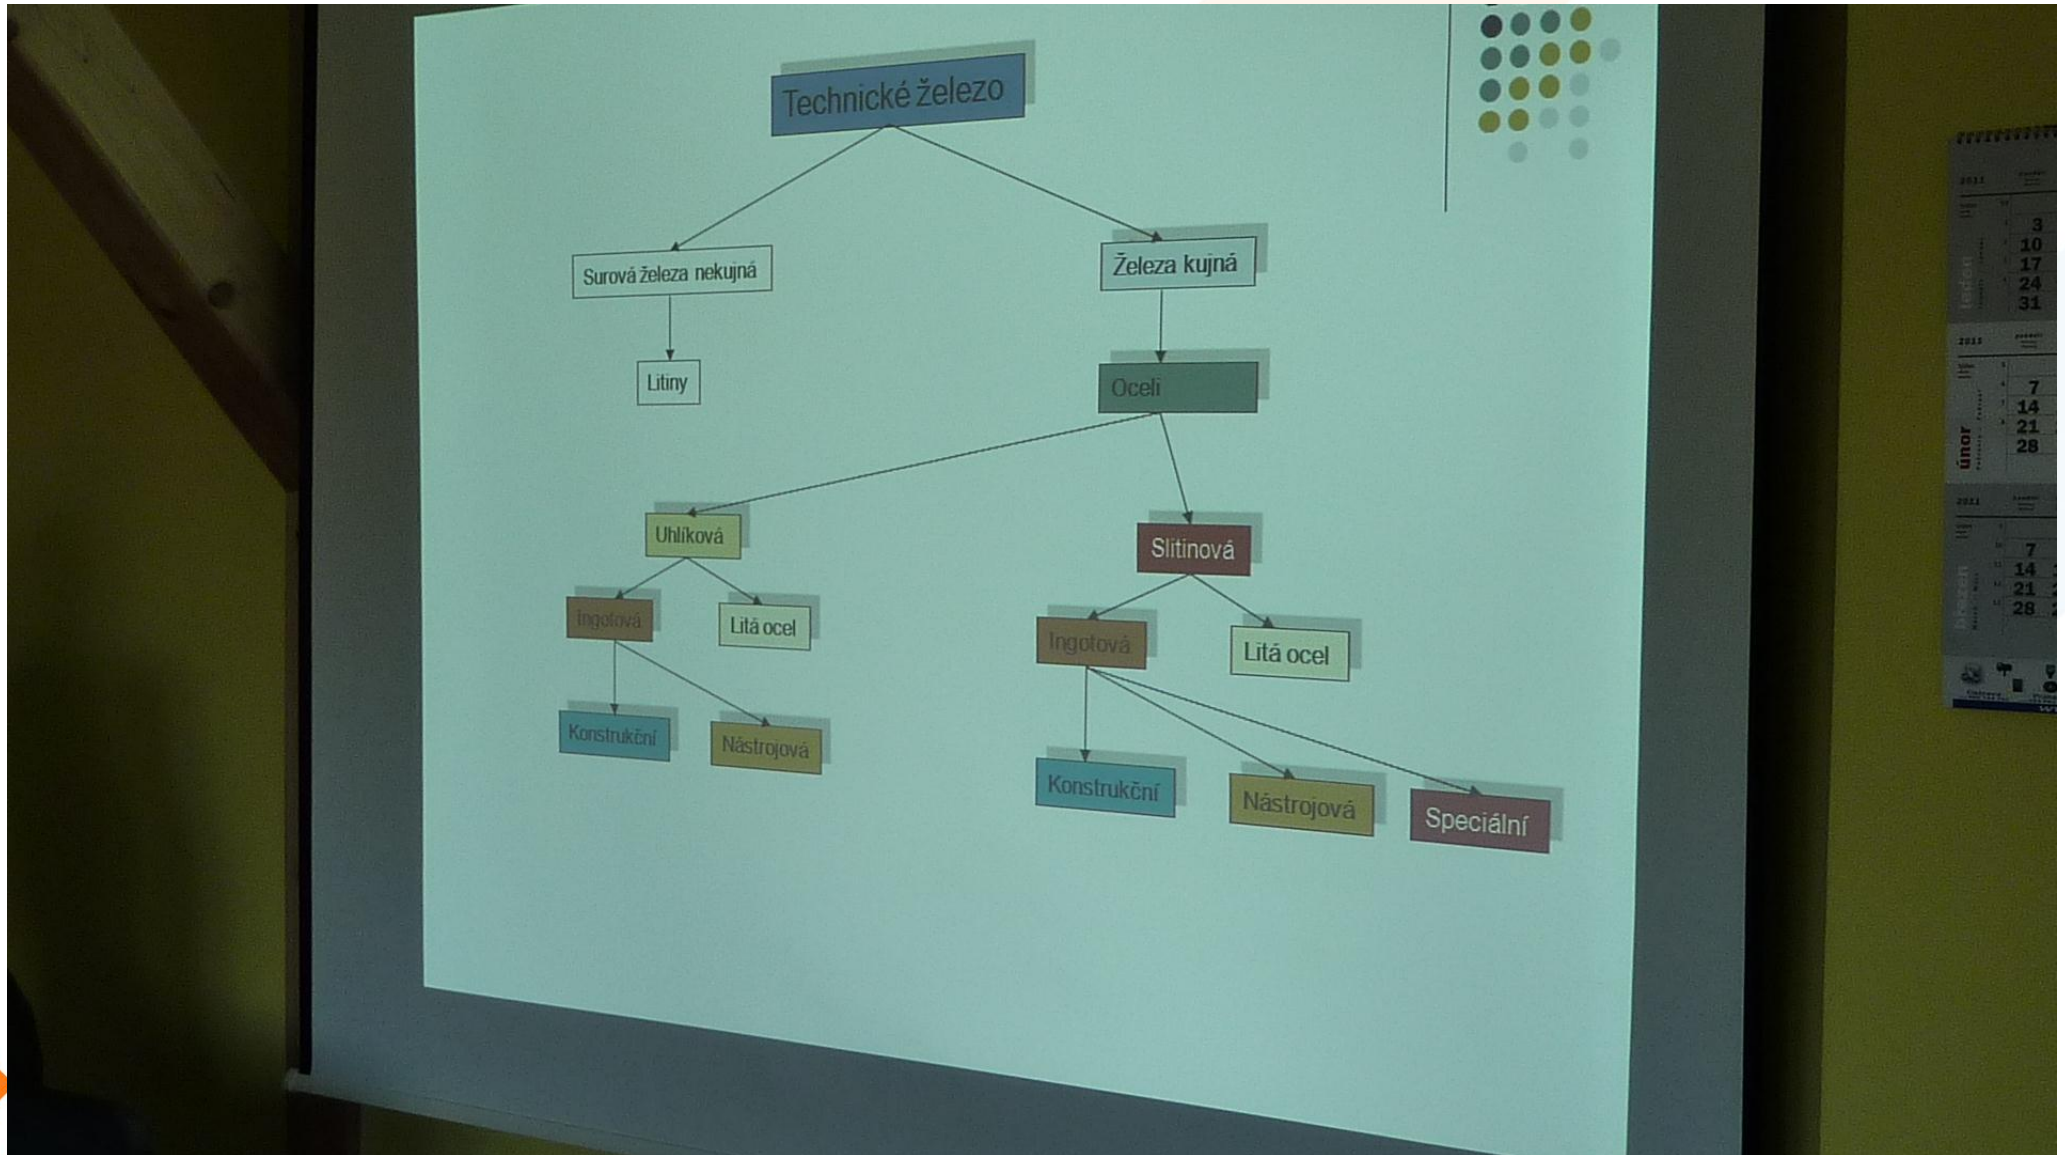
Technické železo

Surová železa nekujná

Železa kujná

Litiny

Oceli

Uhlíková

Slitinová

Ingotová

Litá ocel

Ingotová

Litá ocel

Konstrukční

Nástrojová

Konstrukční

Nástrojová

Speciální

2011
3
10
17
24
31
leden

2011
7
14
21
28
únor

2011
7
14
21
28
březen